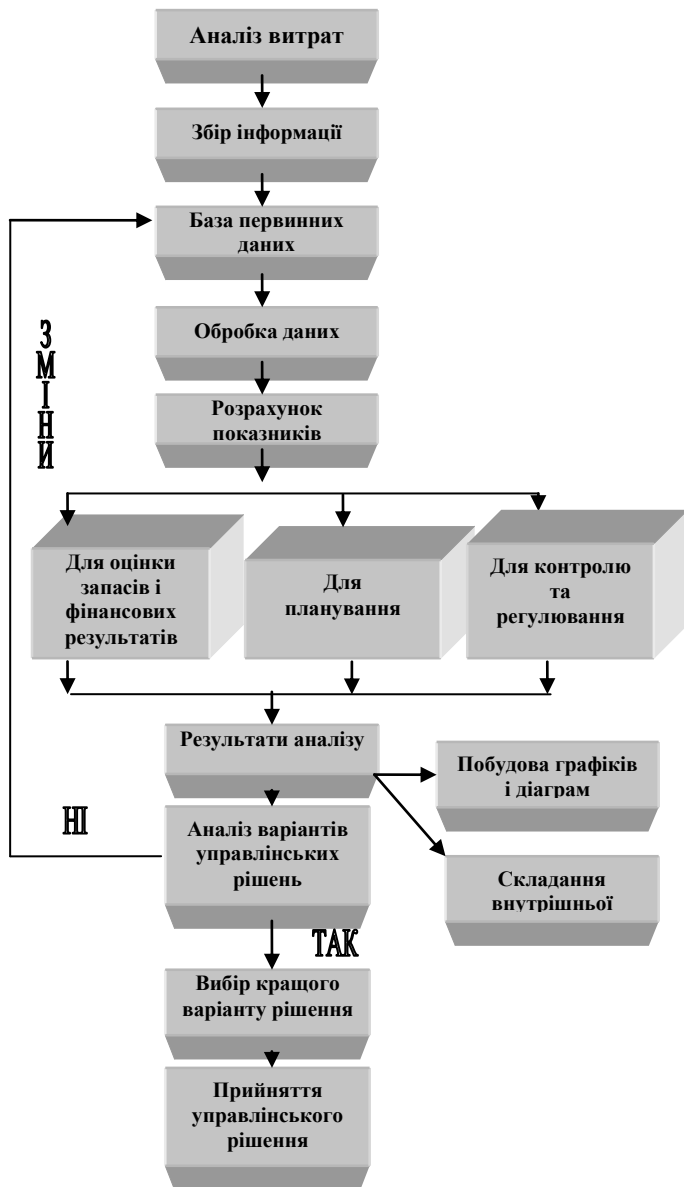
Аналіз витрат

Збір інформації

База первинних даних

Обробка даних

Розрахунок показників

ЗМІНИ

Для оцінки запасів і фінансових результатів

Для планування

Для контролю та регулювання

Результати аналізу

Побудова графіків і діаграм

НІ

Аналіз варіантів управлінських рішень

Складання внутрішньої

ТАК

Вибір кращого варіанту рішення

Прийняття управлінського рішення